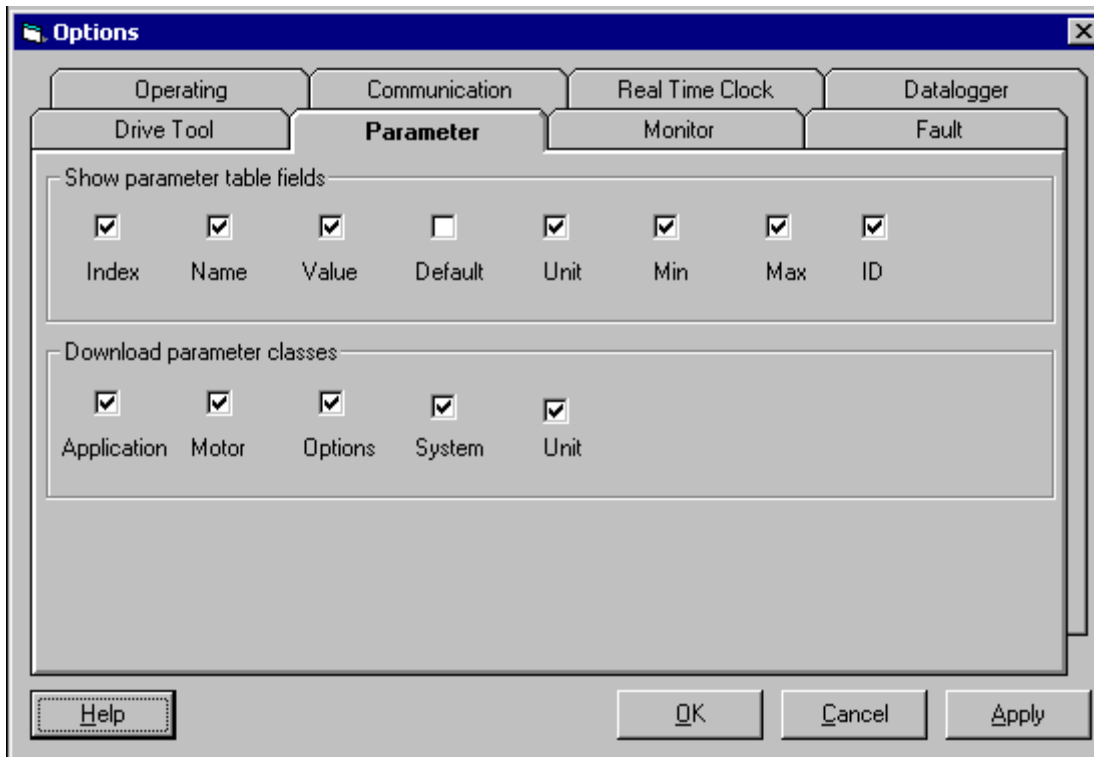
Options

Operating | Communication | Real Time Clock | Datalogger
Drive Tool | Parameter | Monitor | Fault

Show parameter table fields

Index Name Value Default Unit Min Max ID

Download parameter classes

Application Motor Options System Unit

Help OK Cancel Apply